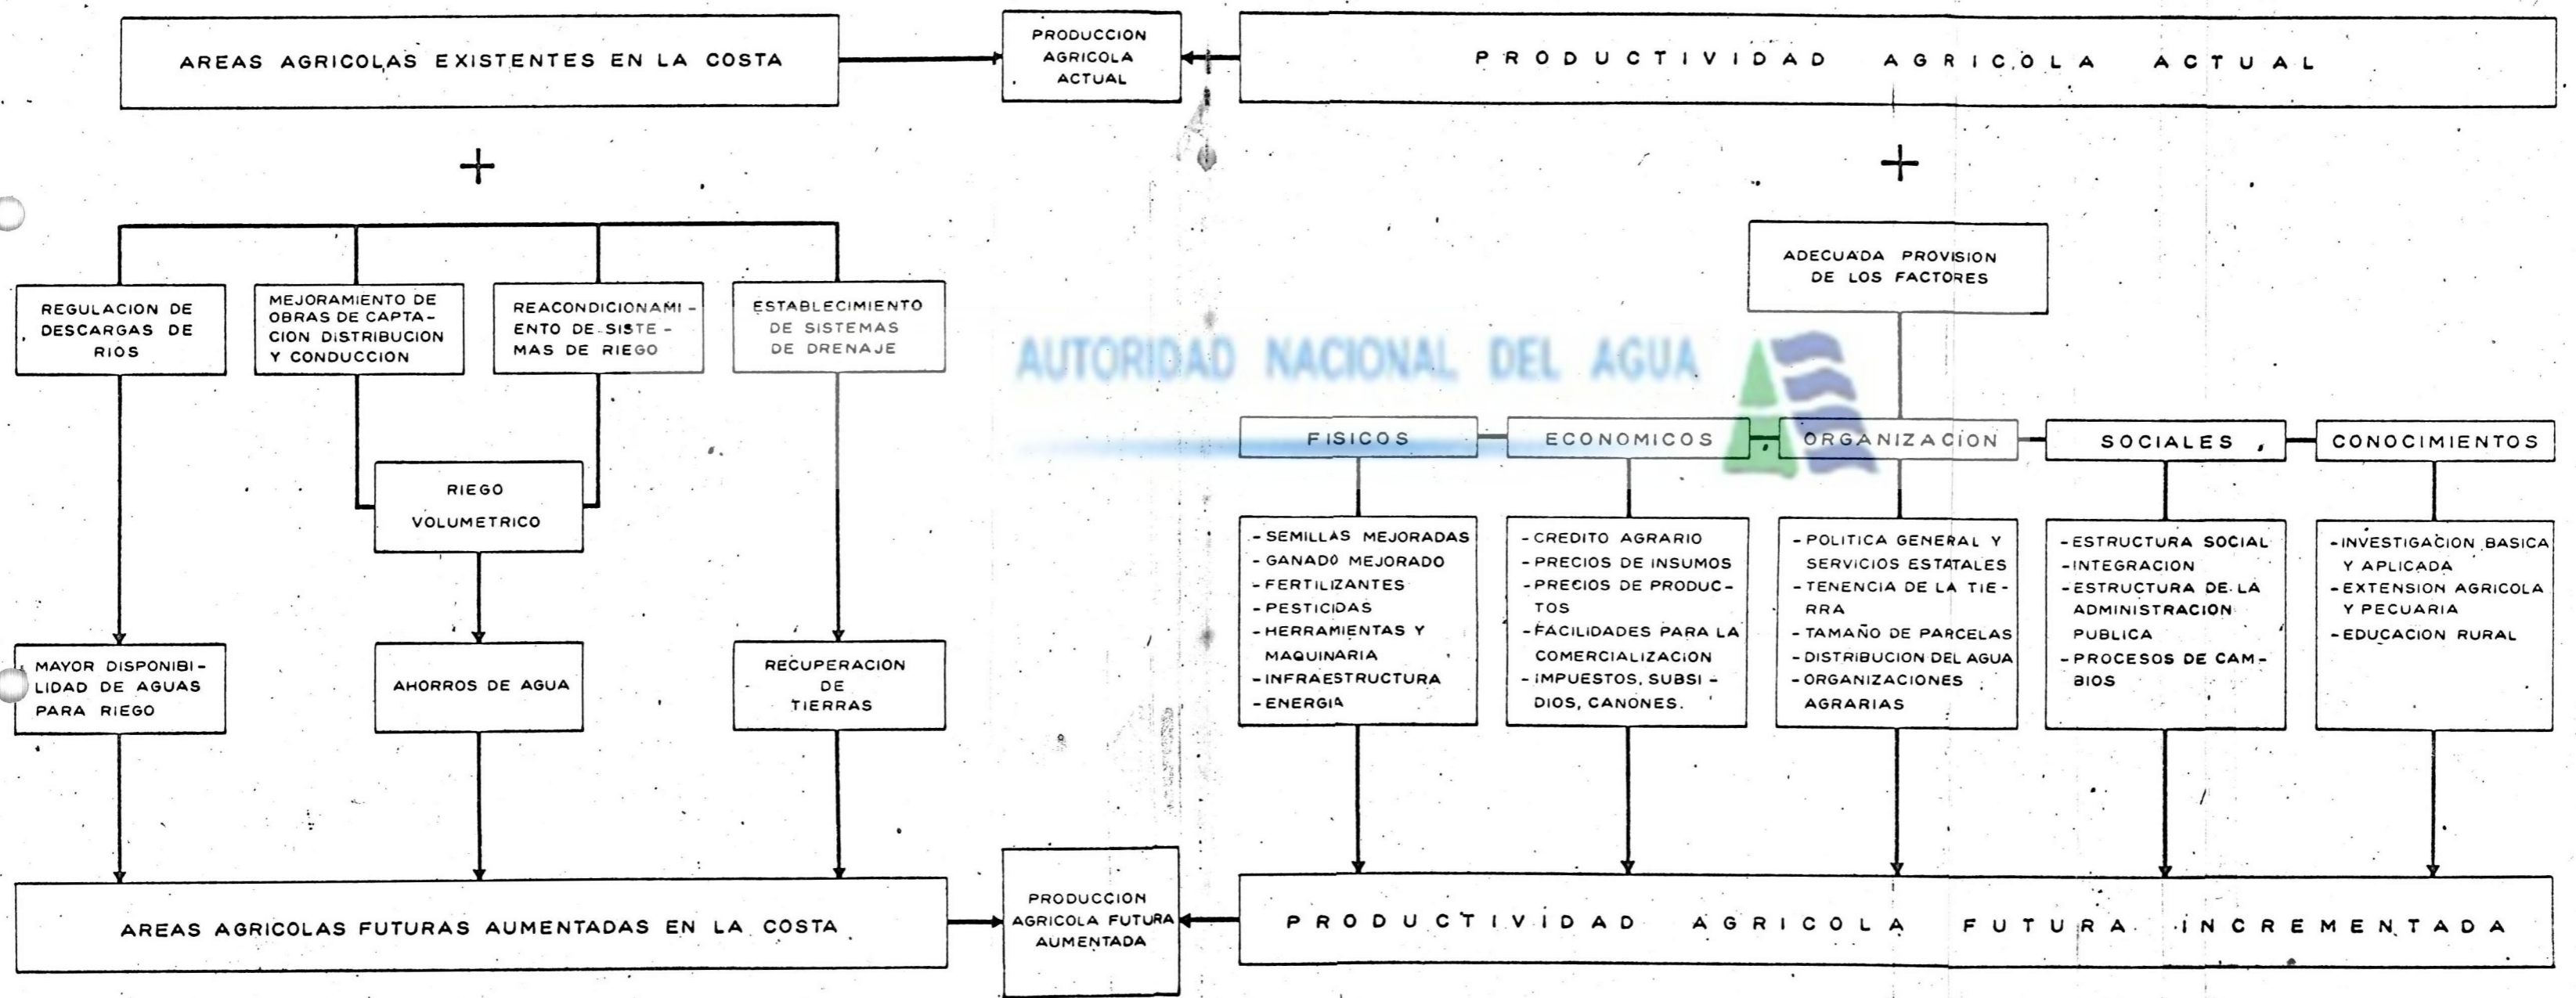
AREAS AGRICOLAS EXISTENTES EN LA COSTA

PRODUCCION AGRICOLA ACTUAL

PRODUCTIVIDAD AGRICOLA ACTUAL

+

+

REGULACION DE DESCARGAS DE RIOS

MEJORAMIENTO DE OBRAS DE CAPTACION DISTRIBUCION Y CONDUCCION

REACONDICIONAMIENTO DE SISTEMAS DE RIEGO

ESTABLECIMIENTO DE SISTEMAS DE DRENAJE

RIEGO VOLUMETRICO

MAYOR DISPONIBILIDAD DE AGUAS PARA RIEGO

AHORROS DE AGUA

RECUPERACION DE TIERRAS

ADECUADA PROVISION DE LOS FACTORES

AUTORIDAD NACIONAL DEL AGUA

FISICOS

ECONOMICOS

ORGANIZACION

SOCIALES

CONOCIMIENTOS

- SEMILLAS MEJORADAS
- GANADO MEJORADO
- FERTILIZANTES
- PESTICIDAS
- HERRAMIENTAS Y MAQUINARIA
- INFRAESTRUCTURA
- ENERGIA

- CREDITO AGRARIO
- PRECIOS DE INSUMOS
- PRECIOS DE PRODUCTOS
- FACILIDADES PARA LA COMERCIALIZACION
- IMPUESTOS, SUBSIDIOS, CANONES.

- POLITICA GENERAL Y SERVICIOS ESTATALES
- TENENCIA DE LA TIERRA
- TAMAÑO DE PARCELAS
- DISTRIBUCION DEL AGUA
- ORGANIZACIONES AGRARIAS

- ESTRUCTURA SOCIAL
- INTEGRACION
- ESTRUCTURA DE LA ADMINISTRACION PUBLICA
- PROCESOS DE CAMBIOS

- INVESTIGACION BASICA Y APLICADA
- EXTENSION AGRICOLA Y PECUARIA
- EDUCACION RURAL

AREAS AGRICOLAS FUTURAS AUMENTADAS EN LA COSTA

PRODUCCION AGRICOLA FUTURA AUMENTADA

PRODUCTIVIDAD AGRICOLA FUTURA INCREMENTADA